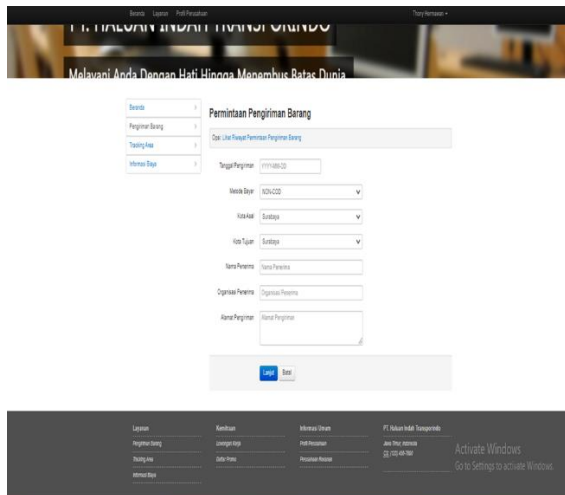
Beranda Layanan Profil Perusahaan

Thony Hermawan ▾

PT. HALUAN INDAH TRANSPORINDO

Melayani Anda Dengan Hati Hingga Menembus Batas Dunia

Beranda
Pengiriman Barang
Tracking Area
Informasi Biaya

Permintaan Pengiriman Barang

Opsi: Lihat Riwayat Permintaan Pengiriman Barang

Tanggal Pengiriman YYYY-MM-DD

Metode Bayar NON-COD

Kota Asal Surabaya

Kota Tujuan Surabaya

Nama Penerima Nama Penerima

Organisasi Penerima Organisasi Penerima

Alamat Pengiriman Alamat Pengiriman

Lanjut Batal

Layanan
Pengiriman Barang
Tracking Area
Informasi Biaya

Kemitraan
Lowongan Kerja
Daftar Promo

Informasi Umum
Profil Perusahaan
Persyaratan Regulasi

PT. Haluan Indah Transporindo
Jawa Timur, Indonesia
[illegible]

Activate Windows
Go to Settings to activate Windows.